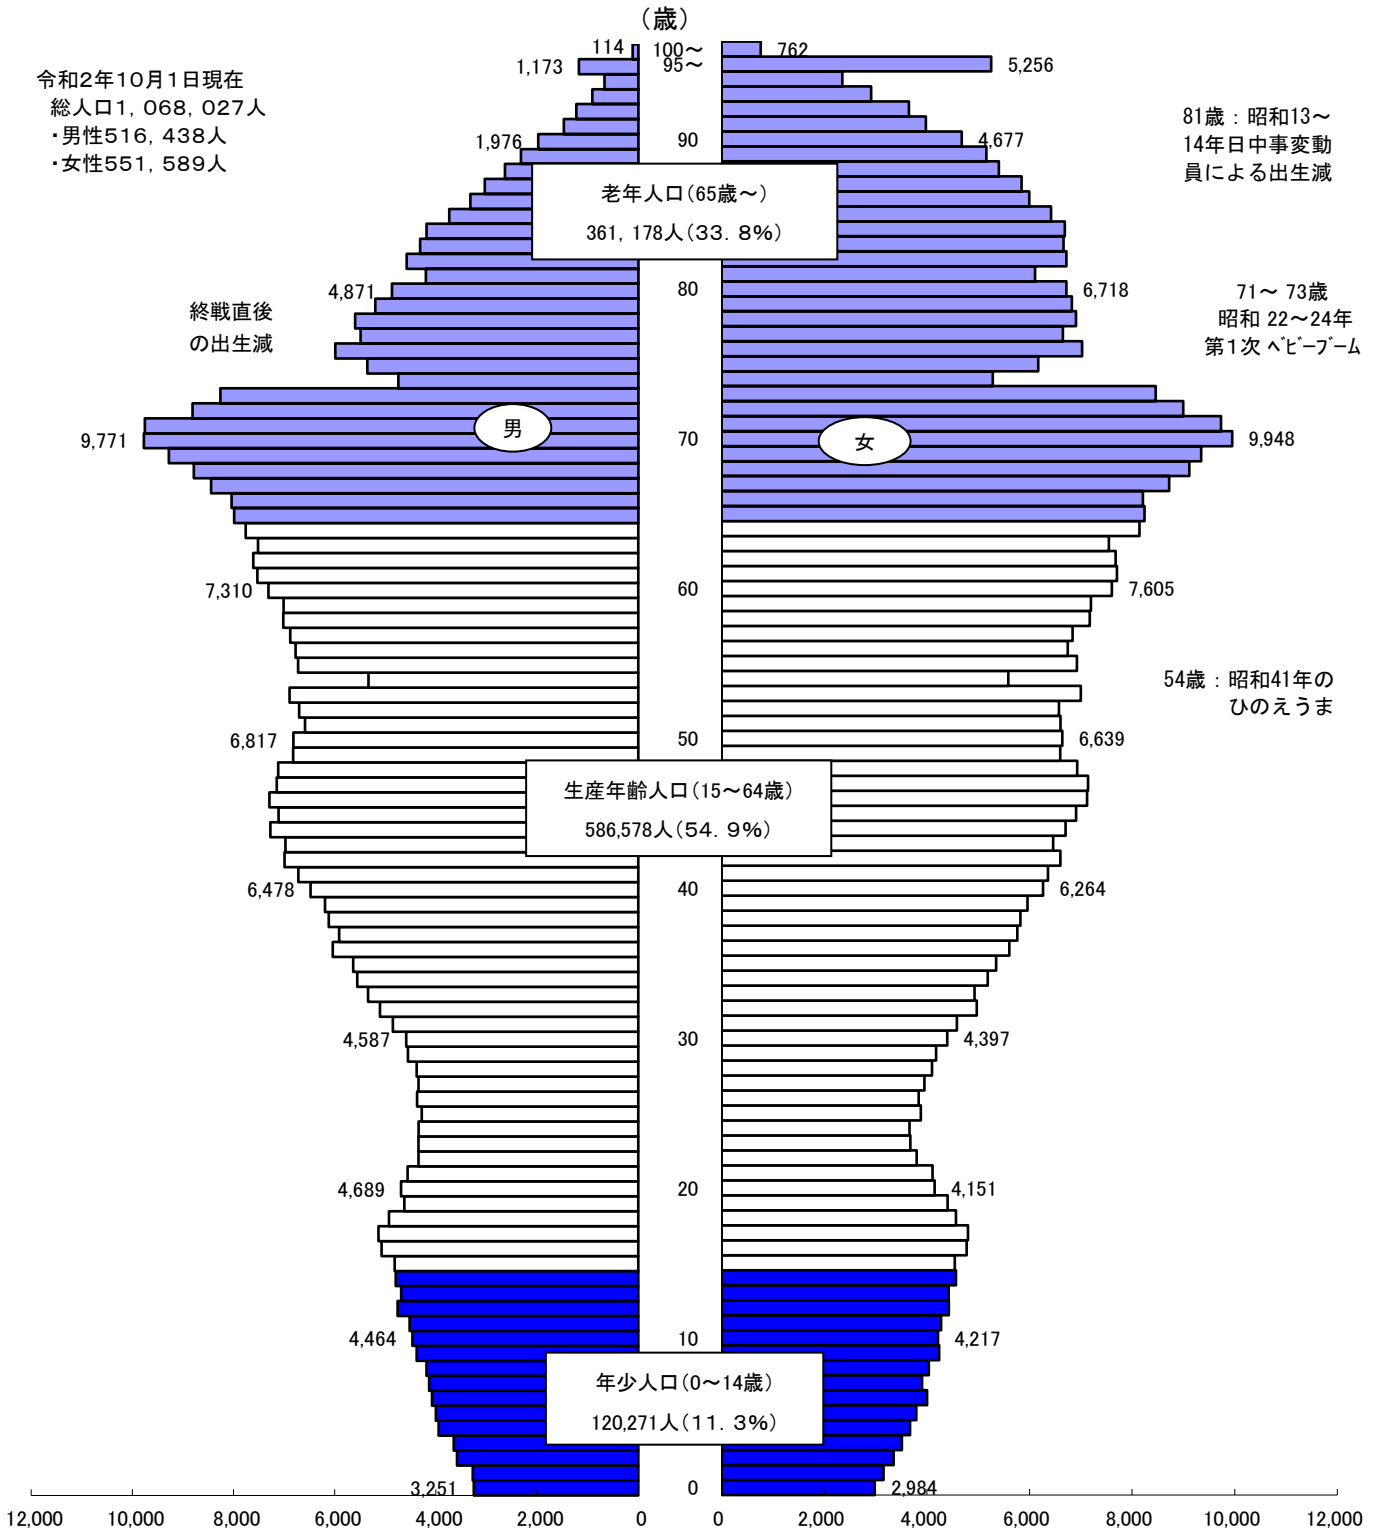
（歳）

令和2年10月1日現在
総人口1，068，027人
・男性516，438人
・女性551，589人

81歳：昭和13～14年日中事変動員による出生減

114
100～
762
1,173
95～
5,256
1,976
90
4,677

老年人口(65歳～)
361，178人(33．8%)

4,871
80
6,718

終戦直後の出生減

71～ 73歳
昭和 22～24年
第1次 ベビーブーム

男
9,771
70
女
9,948

7,310
60
7,605

54歳：昭和41年のひのえうま

6,817
50
6,639

生産年齢人口(15～64歳)
586,578人(54．9%)

6,478
40
6,264

4,587
30
4,397

4,689
20
4,151

4,464
10
4,217

年少人口(0～14歳)
120,271人(11．3%)

3,251
0
2,984

12,000　10,000　8,000　6,000　4,000　2,000　0　0　2,000　4,000　6,000　8,000　10,000　12,000